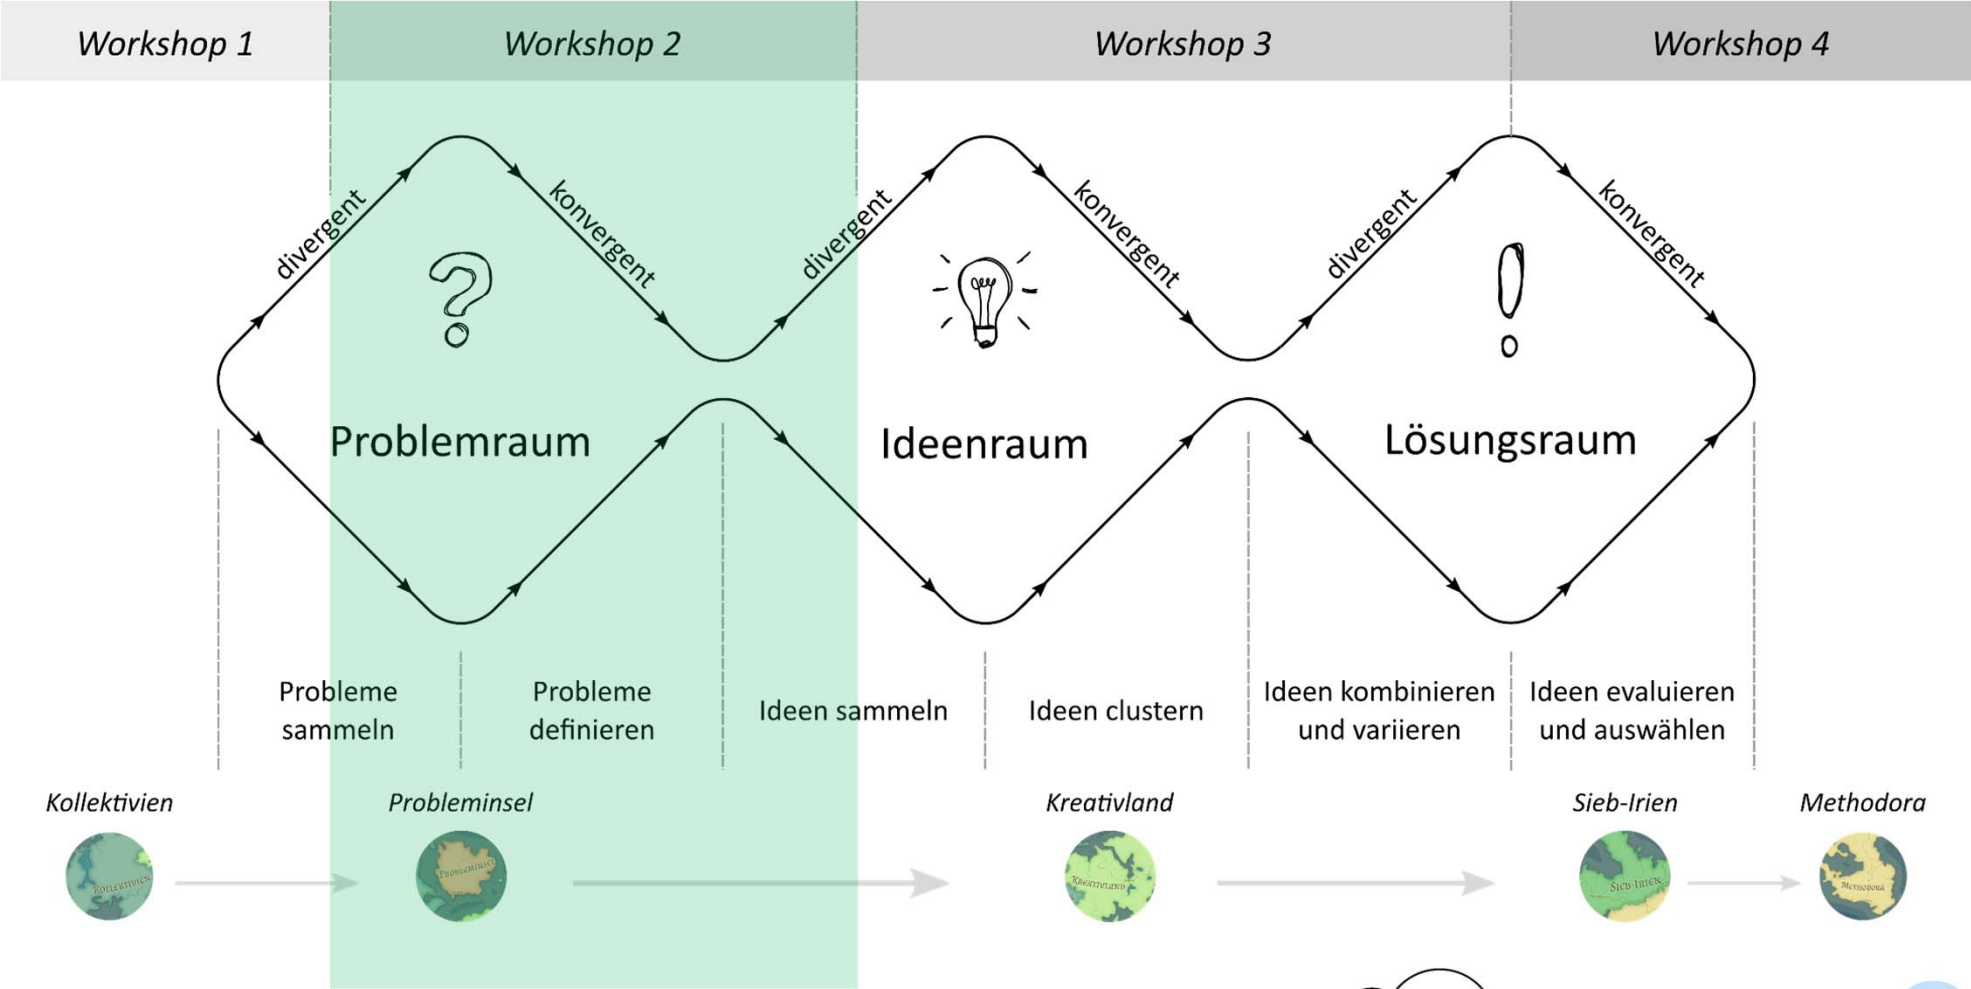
| Workshop 1 | Workshop 2 | Workshop 3 | Workshop 4 |
|---|---|---|---|

divergent
konvergent
divergent
konvergent
divergent
konvergent

Problemraum

Ideenraum

Lösungsraum

Probleme sammeln

Probleme definieren

Ideen sammeln

Ideen clustern

Ideen kombinieren und variieren

Ideen evaluieren und auswählen

Kollektivien

Probleminsel

Kreativland

Sieb-Irien

Methodora